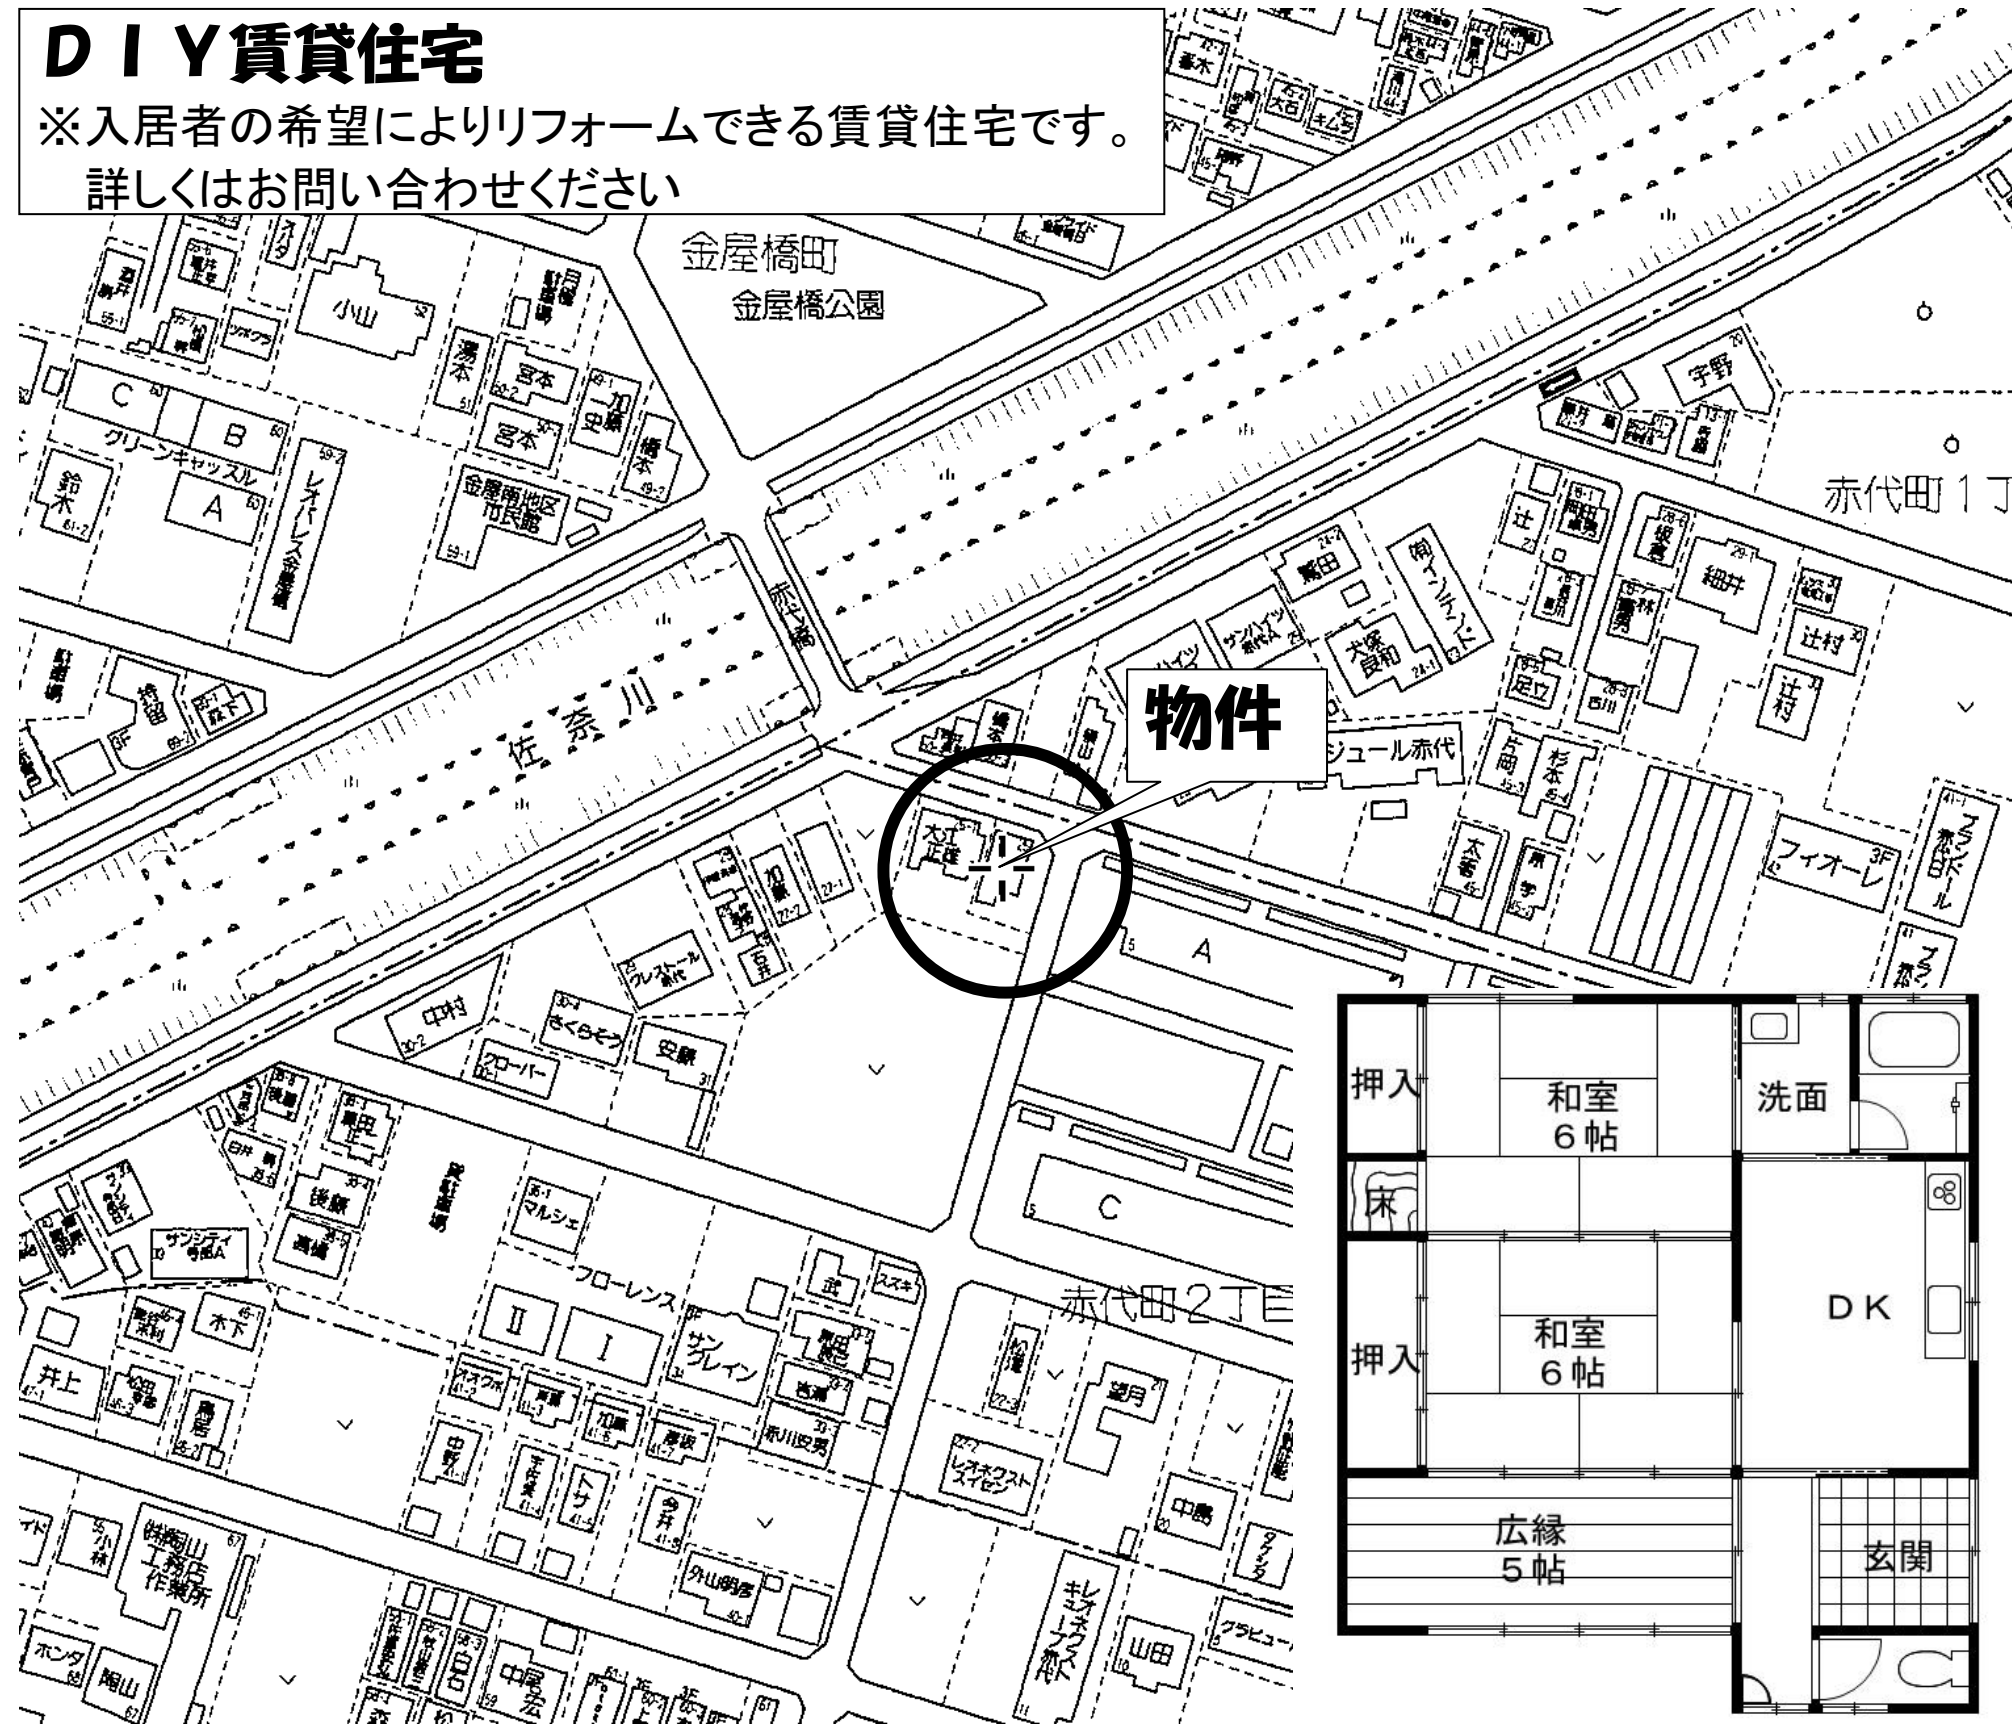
ＤＩＹ賃貸住宅
※入居者の希望によりリフォームできる賃貸住宅です。
詳しくはお問い合わせください

金屋橋町
金屋橋公園
赤代町１丁
佐奈川
赤代橋
物件
ジュール赤代
フィオーレ
赤代町２丁目
小山
湯本
宮本
宮本
橋本
グリーンキャッスル
C
B
A
鈴木
レオパレス金屋橋
金屋南地区市民館
宇野
辻
細井
辻村
辻村
足立
片岡
杉本
太田
中村
さくらモア
安藤
クローバー
クレストール赤代
加藤
石井
後藤
マルシェ
フローレンス
サンシティ寺部A
木下
井上
サングレイン
鈴木
吉田
赤川安男
中野
加藤
望月
レオネクスト スイセン
中島
山田
レオネクスト キューブ赤代
株式会社陶山工務店作業所
小林
ホンダ
畑山
外山明彦
A
C
Ⅱ
Ⅰ

押入
和室
６帖
洗面
床
押入
和室
６帖
ＤＫ
広縁
５帖
玄関